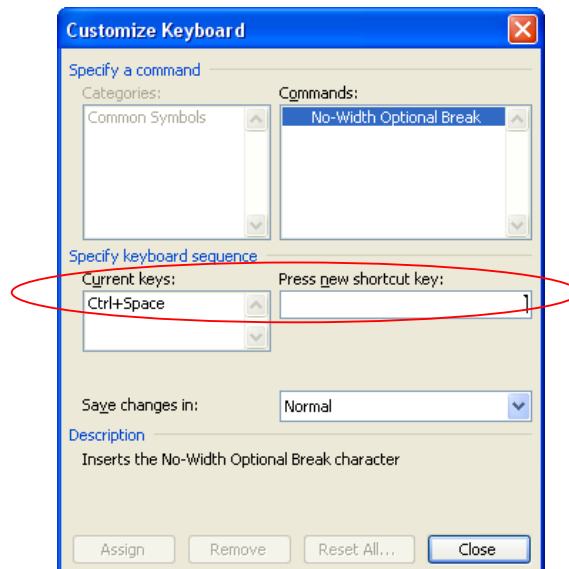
Customize Keyboard

Specify a command

Categories:

Common Symbols

Commands:

No-Width Optional Break

Specify keyboard sequence

Current keys:

Ctrl+Space

Press new shortcut key:

Save changes in:

Normal

Description

Inserts the No-Width Optional Break character

Assign

Remove

Reset All...

Close